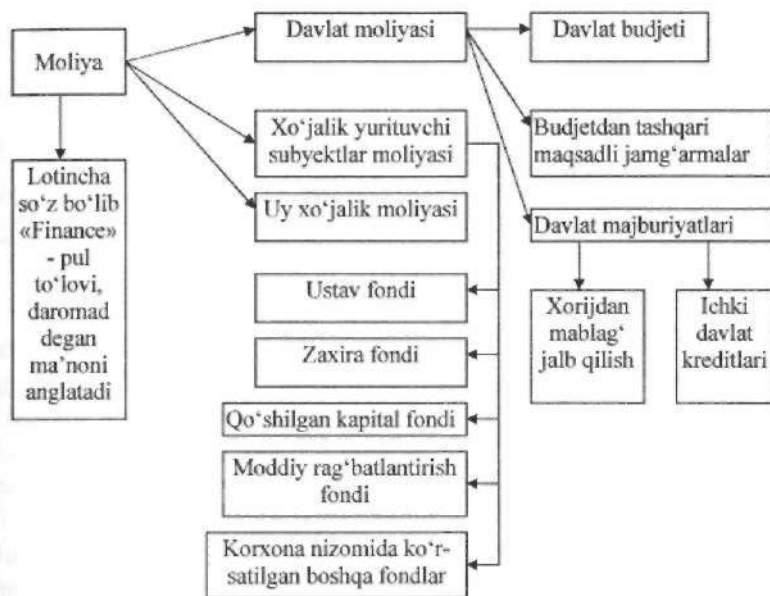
Moliya

Davlat moliyasi

Davlat budjeti

Xo'jalik yurituvchi subyektlar moliyasi

Budjetdan tashqari maqsadli jamg'armalar

Uy xo'jalik moliyasi

Davlat majburiyatlari

Lotincha so'z bo'lib «Finance» - pul to'lovi, daromad degan ma'noni anglatadi

Ustav fondi

Xorijdan mablag' jalb qilish

Ichki davlat kreditlari

Zaxira fondi

Qo'shilgan kapital fondi

Moddiy rag'batlantirish fondi

Korxona nizomida ko'rsatilgan boshqa fondlar